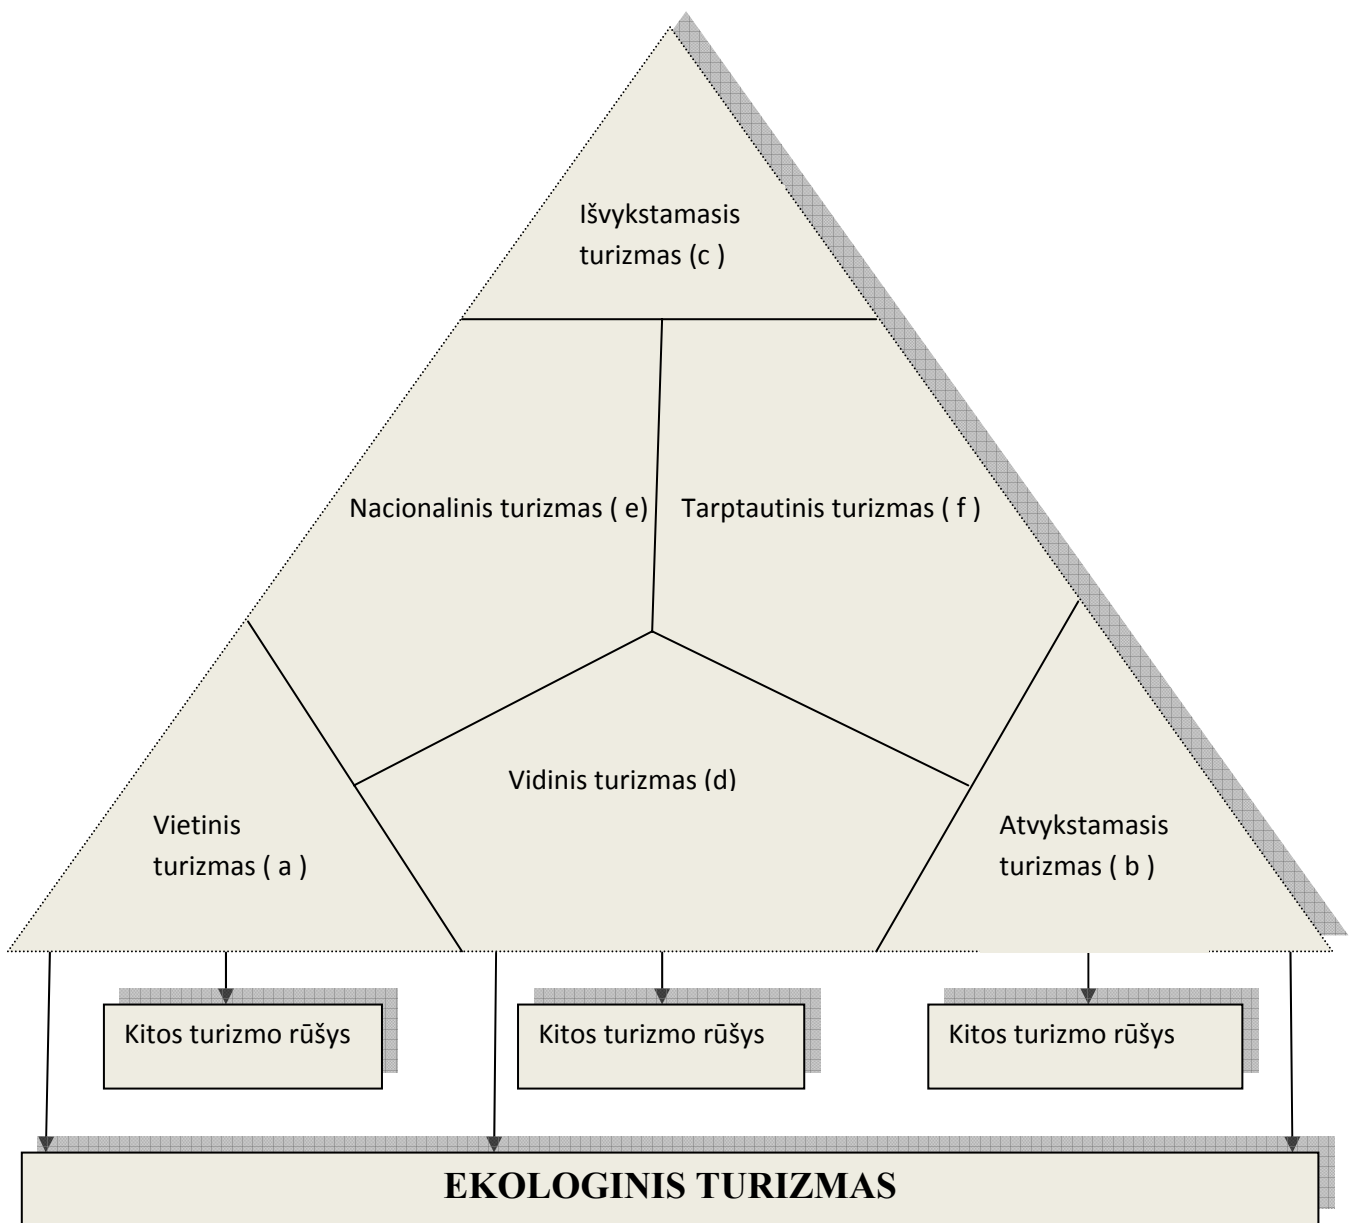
Išvykstamasis turizmas (c )

Nacionalinis turizmas ( e)

Tarptautinis turizmas ( f )

Vidinis turizmas (d)

Vietinis turizmas ( a )

Atvykstamasis turizmas ( b )

Kitos turizmo rūšys

Kitos turizmo rūšys

Kitos turizmo rūšys

EKOLOGINIS TURIZMAS